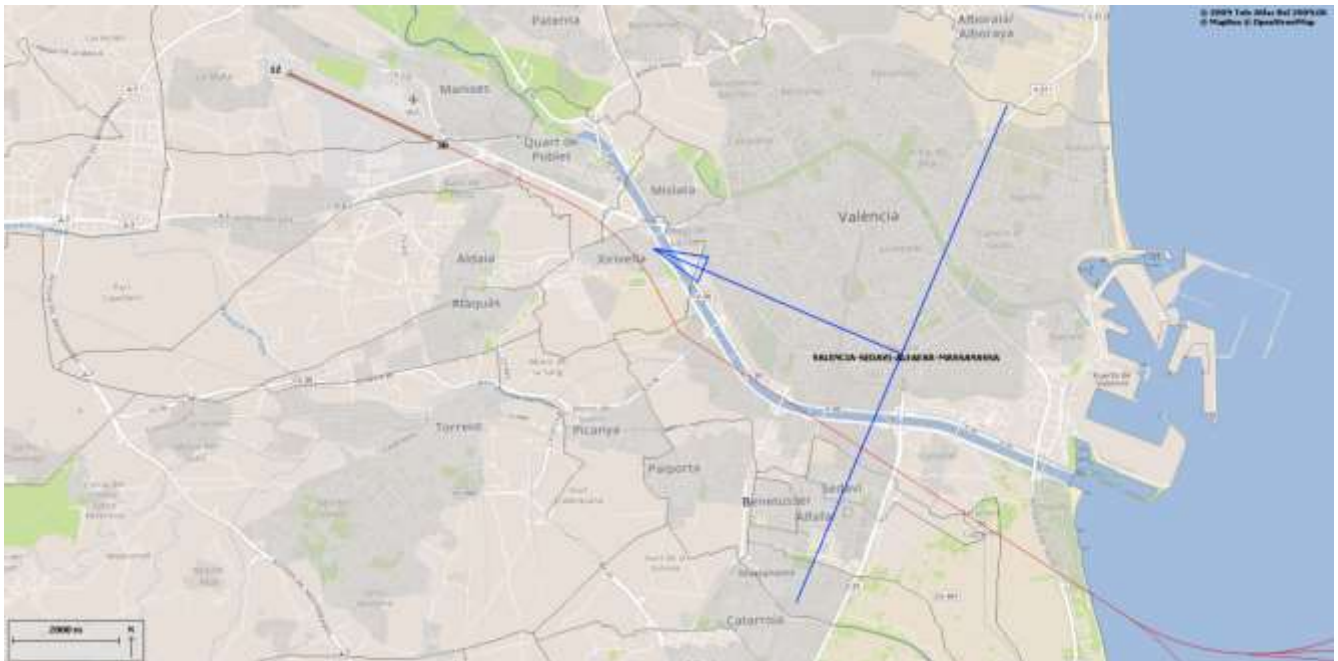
Paterna
Alboraia/ Alboraya
© 2009 Tele Atlas Bol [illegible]
© MapBox © OpenStreetMap
12
Manises
30
Quart de Poblet
Mislata
València
Aldaia
Xirivella
Alaquàs
VALENCIA-SEDAVI-ALFAFAR-MASSANASSA
Torrent
Picanya
Paiporta
Benetússer
Sedaví
Alfafar
Massanassa
Catarroja
2000 m
N